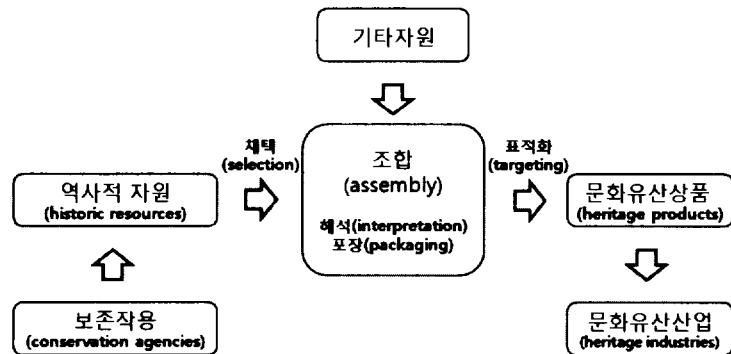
기타자원

채택
(selection)

역사적 자원
(historic resources)

조합
(assembly)

해석(interpretation)
포장(packaging)

표적화
(targeting)

문화유산상품
(heritage products)

보존작용
(conservation agencies)

문화유산산업
(heritage industries)